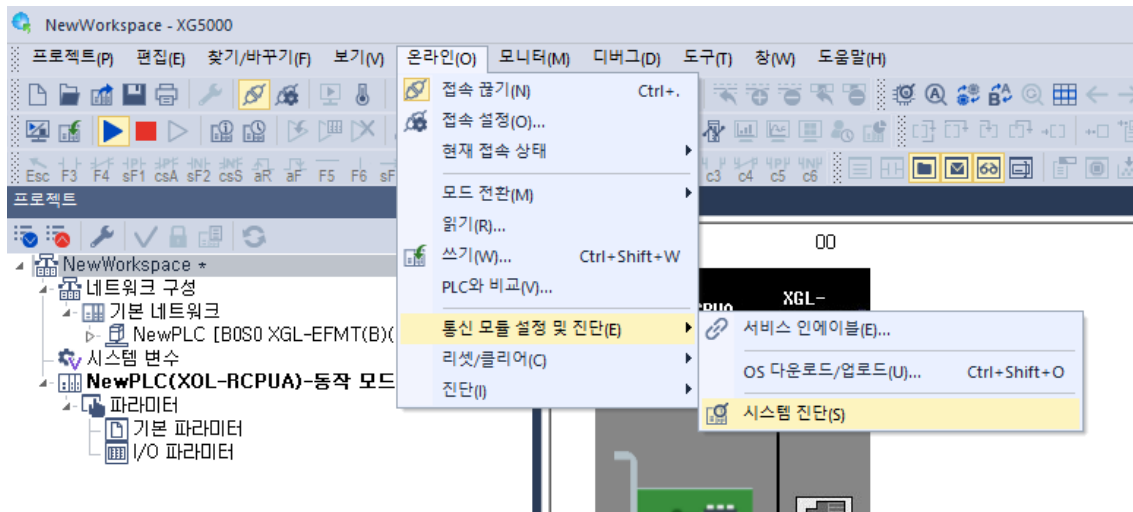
NewWorkspace - XG5000

프로젝트(P) 편집(E) 찾기/바꾸기(F) 보기(V) 온라인(O) 모니터(M) 디버그(D) 도구(T) 창(W) 도움말(H)

Esc F3 F4 sF1 csA sF2 csS aR aF F5 F6 sF c3 c4 c5 c6

프로젝트

NewWorkspace *
네트워크 구성
기본 네트워크
NewPLC [B0S0 XGL-EFMT(B)(
시스템 변수
NewPLC(XGL-RCPUA)-동작 모드
파라미터
기본 파라미터
I/O 파라미터

접속 끊기(N) Ctrl+.
접속 설정(O)...
현재 접속 상태
모드 전환(M)
읽기(R)...
쓰기(W)... Ctrl+Shift+W
PLC와 비교(V)...
통신 모듈 설정 및 진단(E)
리셋/클리어(C)
진단(I)

서비스 인에이블(E)...
OS 다운로드/업로드(U)... Ctrl+Shift+O
시스템 진단(S)

00
XGL-
CPU0